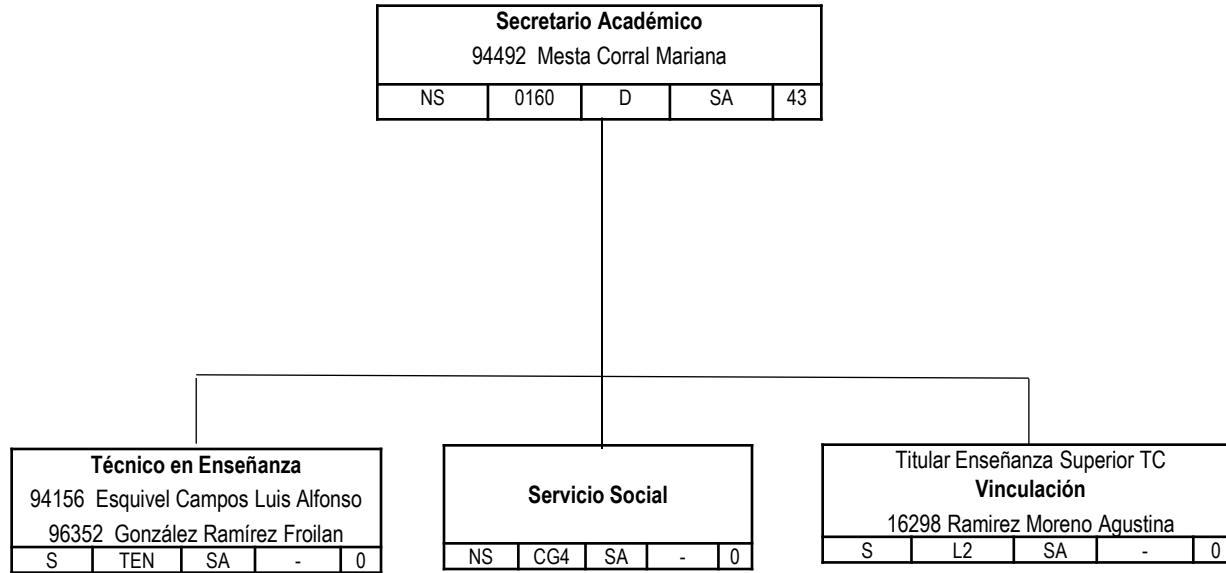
Secretario Académico
94492 Mesta Corral Mariana

| NS | 0160 | D | SA | 43 |
|---|---|---|---|---|

Técnico en Enseñanza
94156 Esquivel Campos Luis Alfonso
96352 González Ramírez Froilan

| S | TEN | SA | - | 0 |
|---|---|---|---|---|

Servicio Social

| NS | CG4 | SA | - | 0 |
|---|---|---|---|---|

Titular Enseñanza Superior TC
Vinculación
16298 Ramirez Moreno Agustina

| S | L2 | SA | - | 0 |
|---|---|---|---|---|